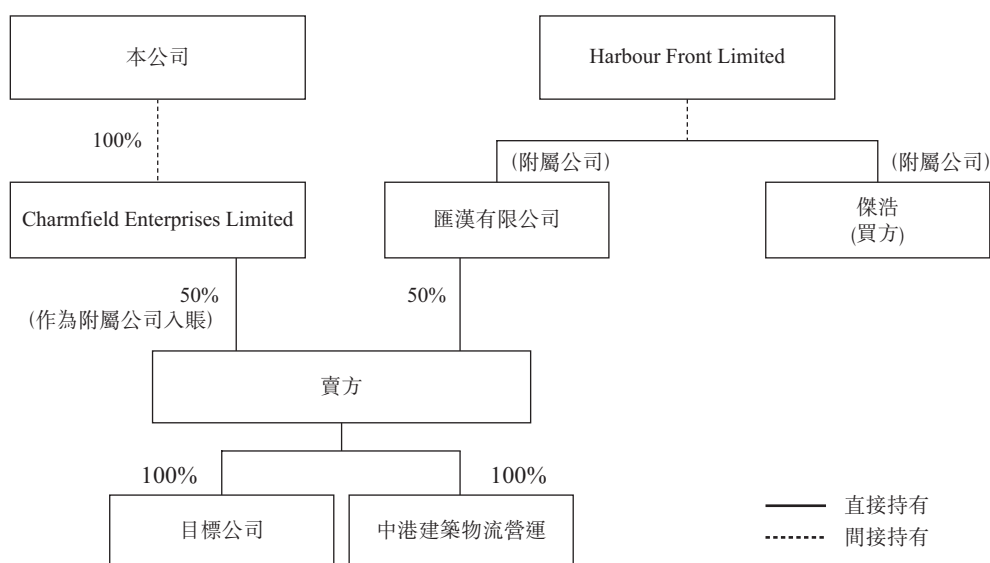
本公司

Harbour Front Limited

100%

(附屬公司)

(附屬公司)

Charmfield Enterprises Limited

匯漢有限公司

傑浩
(買方)

50%
(作為附屬公司入賬)

50%

賣方

100%

100%

目標公司

中港建築物流營運

直接持有

間接持有